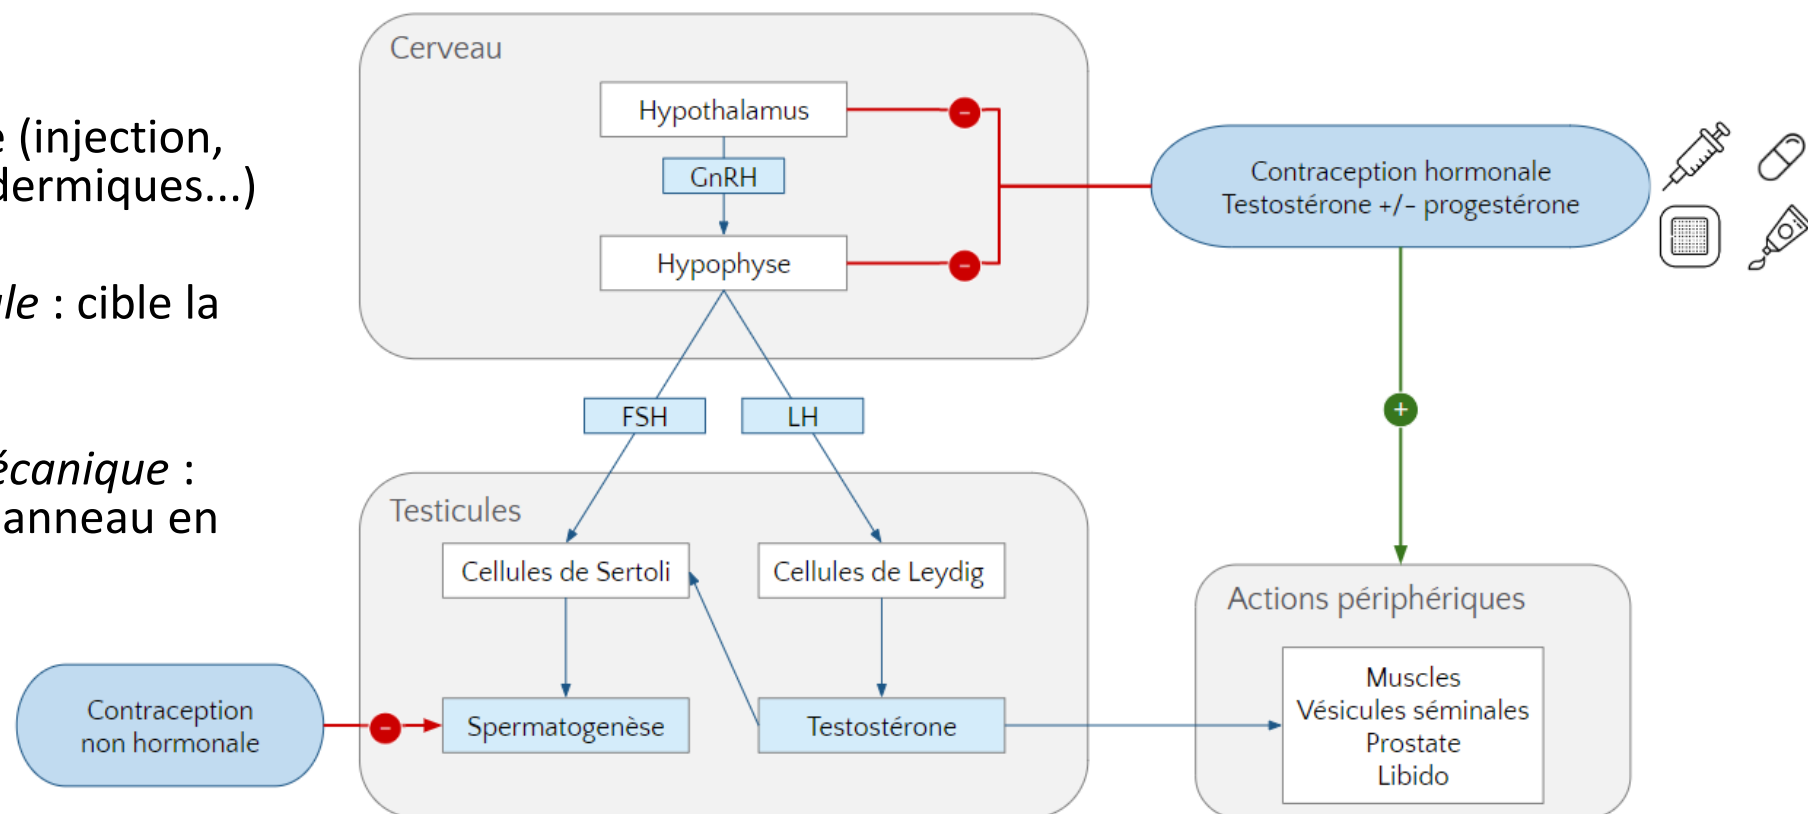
e (injection, dermiques...)

le : cible la

écanique : anneau en

Cerveau

Hypothalamus

GnRH

Hypophyse

Contraception hormonale
Testostérone +/– progestérone

FSH

LH

+

Testicules

Cellules de Sertoli

Cellules de Leydig

Actions périphériques

Muscles
Vésicules séminales
Prostate
Libido

Contraception non hormonale

Spermatogenèse

Testostérone